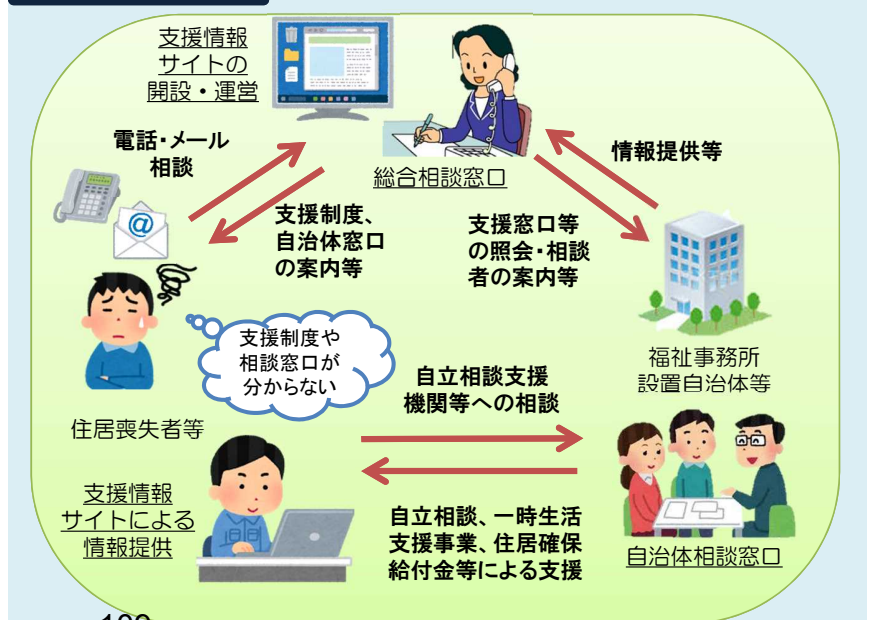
支援情報サイトの開設・運営

総合相談窓口

電話・メール相談

支援制度、自治体窓口の案内等

情報提供等

支援窓口等の照会・相談者の案内等

支援制度や相談窓口が分からない

住居喪失者等

福祉事務所設置自治体等

自立相談支援機関等への相談

支援情報サイトによる情報提供

自立相談、一時生活支援事業、住居確保給付金等による支援

自治体相談窓口

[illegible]